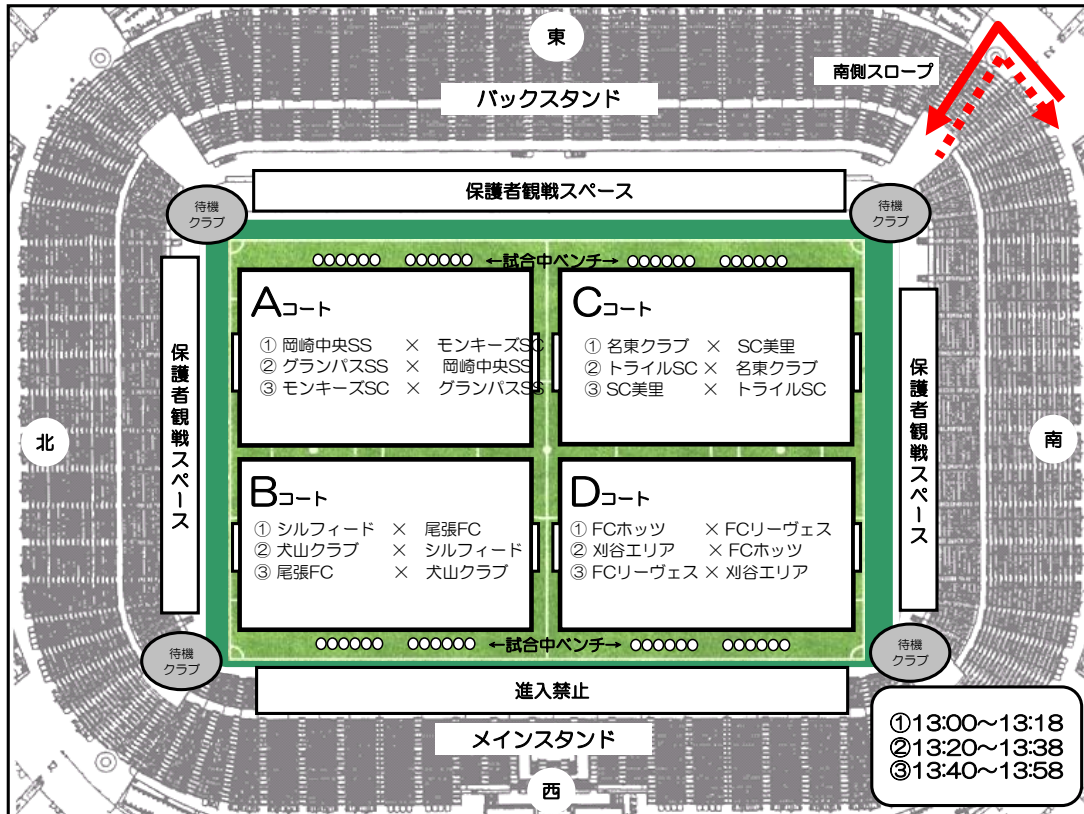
東

南側スロープ

バックスタンド

保護者観戦スペース

待機クラブ

待機クラブ

←試合中ベンチ→

Aコート
① 岡崎中央SS × モンキーズSC
② グランパスSS × 岡崎中央SS
③ モンキーズSC × グランパスSS

Cコート
① 名東クラブ × SC美里
② トライルSC × 名東クラブ
③ SC美里 × トライルSC

保護者観戦スペース

保護者観戦スペース

北

南

Bコート
① シルフィード × 尾張FC
② 犬山クラブ × シルフィード
③ 尾張FC × 犬山クラブ

Dコート
① FCホッツ × FCリーヴェス
② 刈谷エリア × FCホッツ
③ FCリーヴェス × 刈谷エリア

←試合中ベンチ→

待機クラブ

待機クラブ

進入禁止

メインスタンド

西

①13:00～13:18
②13:20～13:38
③13:40～13:58